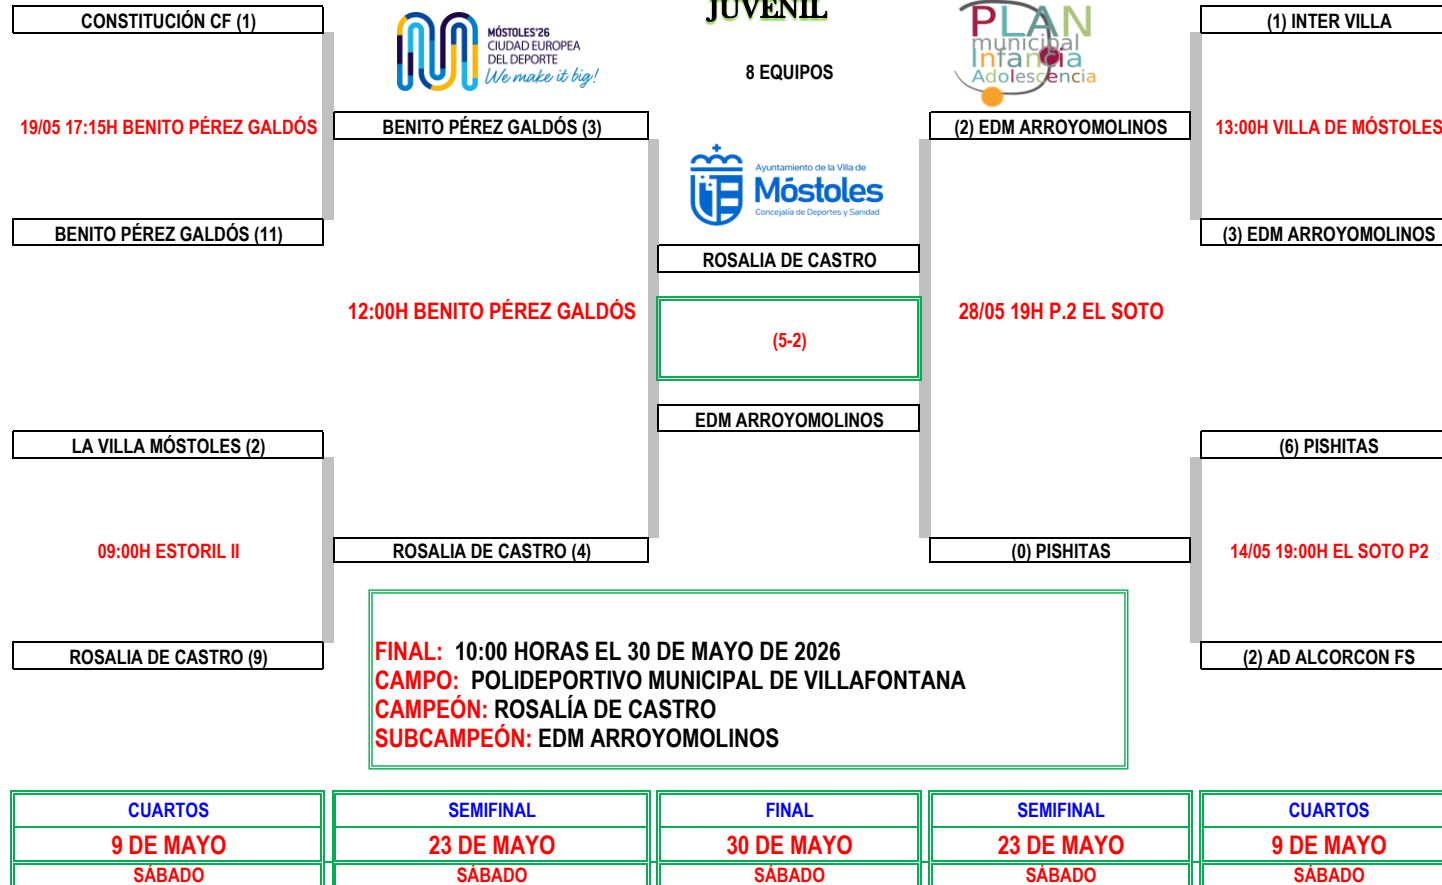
CONSTITUCIÓN CF (1)

MÓSTOLES'26
CIUDAD EUROPEA
DEL DEPORTE
We make it big!

JUVENIL

8 EQUIPOS

PLAN
municipal
Infancia
Adolescencia

(1) INTER VILLA

19/05 17:15H BENITO PÉREZ GALDÓS

BENITO PÉREZ GALDÓS (3)

(2) EDM ARROYOMOLINOS

13:00H VILLA DE MÓSTOLES

Ayuntamiento de la Villa de
Móstoles
Concejalía de Deportes y Sanidad

BENITO PÉREZ GALDÓS (11)

(3) EDM ARROYOMOLINOS

ROSALIA DE CASTRO

12:00H BENITO PÉREZ GALDÓS

(5-2)

28/05 19H P.2 EL SOTO

EDM ARROYOMOLINOS

LA VILLA MÓSTOLES (2)

(6) PISHITAS

09:00H ESTORIL II

ROSALIA DE CASTRO (4)

(0) PISHITAS

14/05 19:00H EL SOTO P2

ROSALIA DE CASTRO (9)

(2) AD ALCORCON FS

FINAL: 10:00 HORAS EL 30 DE MAYO DE 2026
CAMPO: POLIDEPORTIVO MUNICIPAL DE VILLAFONTANA
CAMPEÓN: ROSALÍA DE CASTRO
SUBCAMPEÓN: EDM ARROYOMOLINOS

| CUARTOS | SEMIFINAL | FINAL | SEMIFINAL | CUARTOS |
|---|---|---|---|---|
| 9 DE MAYO | 23 DE MAYO | 30 DE MAYO | 23 DE MAYO | 9 DE MAYO |
| SÁBADO | SÁBADO | SÁBADO | SÁBADO | SÁBADO |